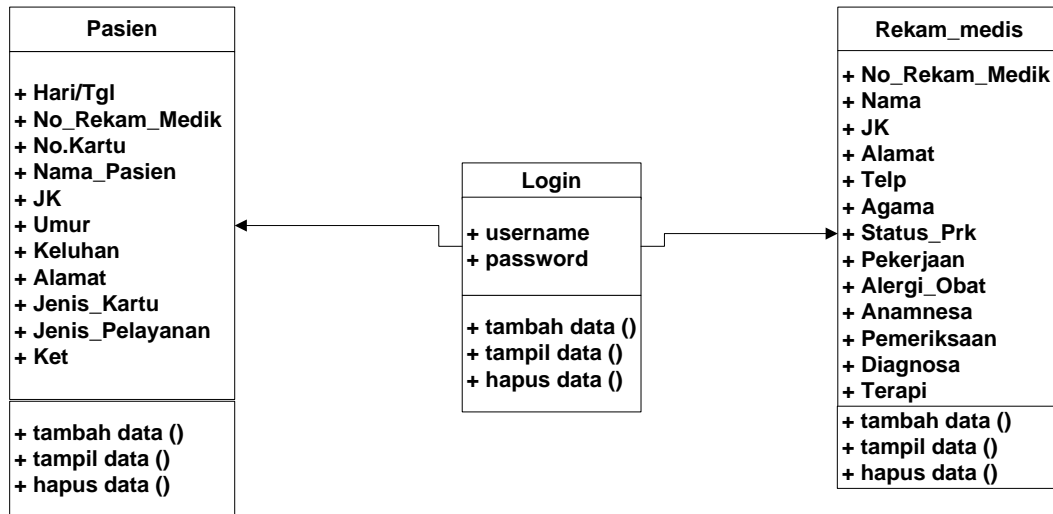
Pasien

+ Hari/Tgl
+ No_Rekam_Medik
+ No.Kartu
+ Nama_Pasien
+ JK
+ Umur
+ Keluhan
+ Alamat
+ Jenis_Kartu
+ Jenis_Pelayanan
+ Ket

+ tambah data ()
+ tampil data ()
+ hapus data ()

Login

+ username
+ password

+ tambah data ()
+ tampil data ()
+ hapus data ()

Rekam_medis

+ No_Rekam_Medik
+ Nama
+ JK
+ Alamat
+ Telp
+ Agama
+ Status_Prk
+ Pekerjaan
+ Alergi_Obat
+ Anamnesa
+ Pemeriksaan
+ Diagnosa
+ Terapi

+ tambah data ()
+ tampil data ()
+ hapus data ()